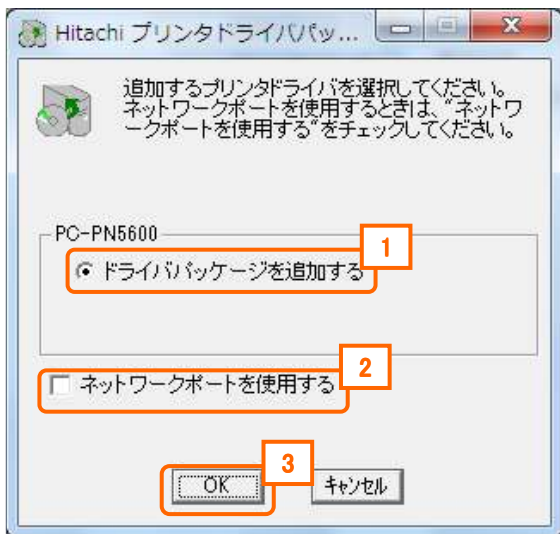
Hitachi プリンタドライバパッ...

追加するプリンタドライバを選択してください。ネットワークポートを使用するときは、"ネットワークポートを使用する"をチェックしてください。

PC-PN5600

ドライバパッケージを追加する

1

ネットワークポートを使用する

2

3

OK

キャンセル